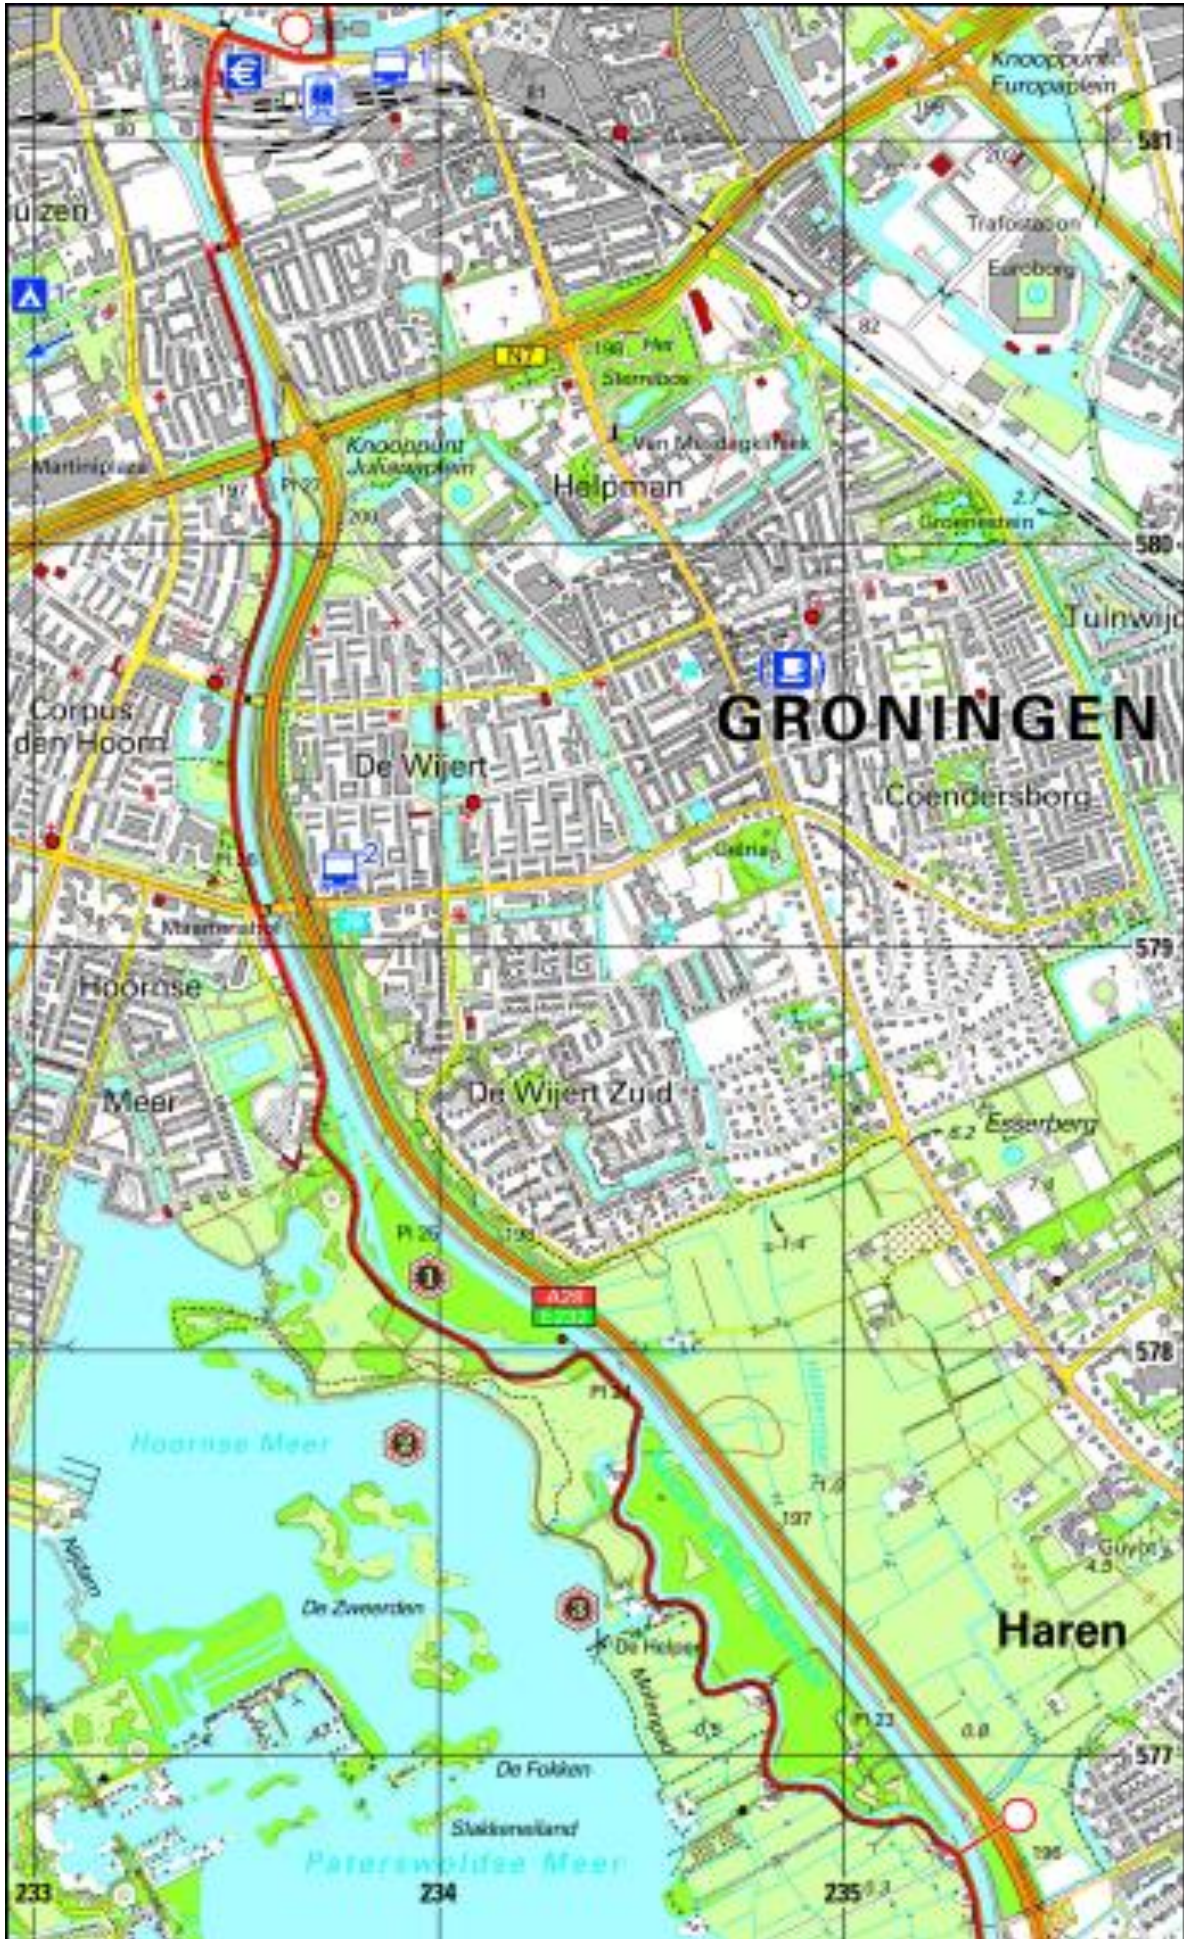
Knooppunt Europaplein
581
uizen
Trafostation
Euroborg
N7
Het Sterrebos
Knooppunt Julianaplein
Van Mesdagkliniek
Martinipizza
Helpman
580
Groenestein
Tuinwijk
GRONINGEN
Corpus den Hoorn
De Wijert
Coendersborg
579
Hoornse
Meer
De Wijert Zuid
Esserberg
A28
E232
578
Hoornse Meer
De Zwaerden
De Helpen
Haren
577
De Folkert
Slakkenelland
Paterswoldse Meer
233
234
235